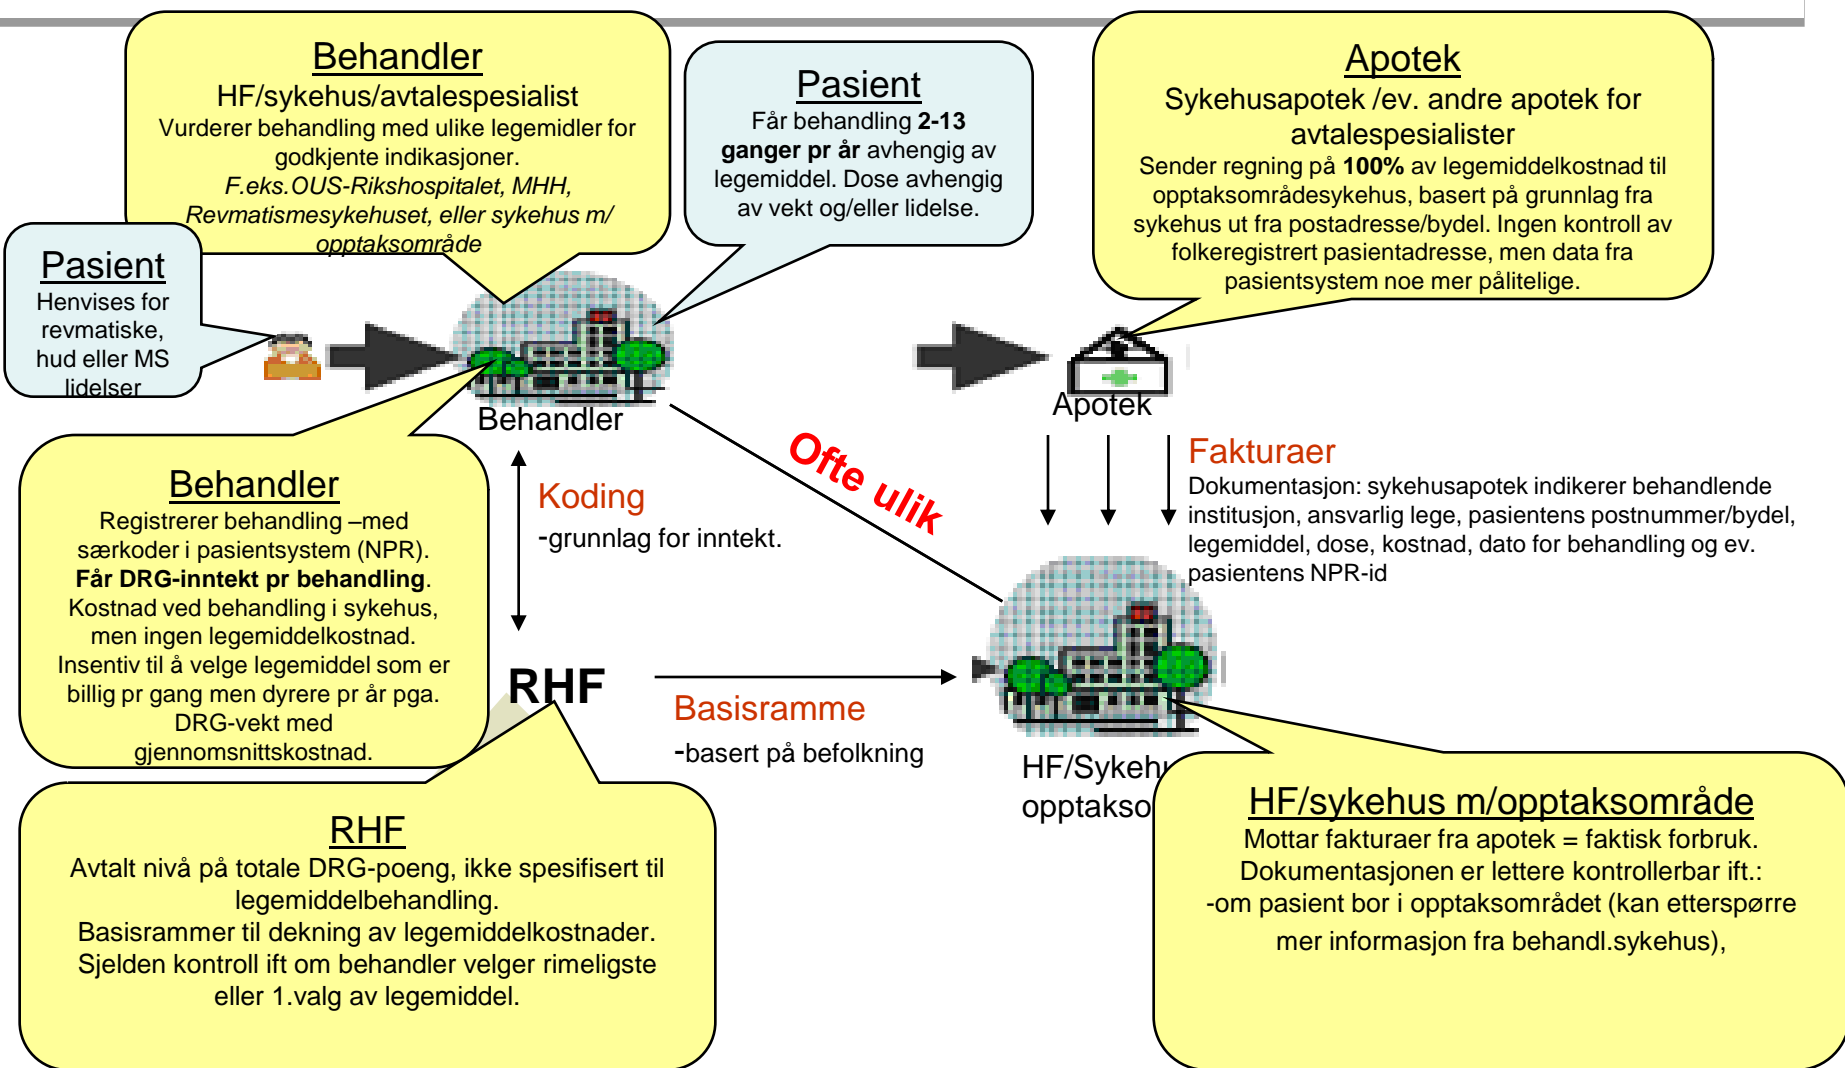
Behandler
HF/sykehus/avtalespesialist
Vurderer behandling med ulike legemidler for godkjente indikasjoner.
F.eks.OUS-Rikshospitalet, MHH, Revmatismesykehuset, eller sykehus m/ opptaksområde

Pasient
Får behandling **2-13 ganger pr år** avhengig av legemiddel. Dose avhengig av vekt og/eller lidelse.

Apotek
Sykehusapotek /ev. andre apotek for avtalespesialister
Sender regning på **100%** av legemiddelkostnad til opptaksområdesykehus, basert på grunnlag fra sykehus ut fra postadresse/bydel. Ingen kontroll av folkeregistrert pasientadresse, men data fra pasientsystem noe mer pålitelige.

Pasient
Henvises for revmatiske, hud eller MS lidelser

Behandler

Apotek

Ofte ulik

Fakturaer
Dokumentasjon: sykehusapotek indikerer behandlende institusjon, ansvarlig lege, pasientens postnummer/bydel, legemiddel, dose, kostnad, dato for behandling og ev. pasientens NPR-id

Behandler
Registrerer behandling –med særkoder i pasientsystem (NPR).
**Får DRG-inntekt pr behandling**.
Kostnad ved behandling i sykehus, men ingen legemiddelkostnad.
Insentiv til å velge legemiddel som er billig pr gang men dyrere pr år pga. DRG-vekt med gjennomsnittskostnad.

Koding
-grunnlag for inntekt.

RHF

Basisramme
-basert på befolkning

HF/Sykeh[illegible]
opptakso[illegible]

RHF
Avtalt nivå på totale DRG-poeng, ikke spesifisert til legemiddelbehandling.
Basisrammer til dekning av legemiddelkostnader.
Sjelden kontroll ift om behandler velger rimeligste eller 1.valg av legemiddel.

HF/sykehus m/opptaksområde
Mottar fakturaer fra apotek = faktisk forbruk.
Dokumentasjonen er lettere kontrollerbar ift.:
-om pasient bor i opptaksområdet (kan etterspørre mer informasjon fra behandl.sykehus),